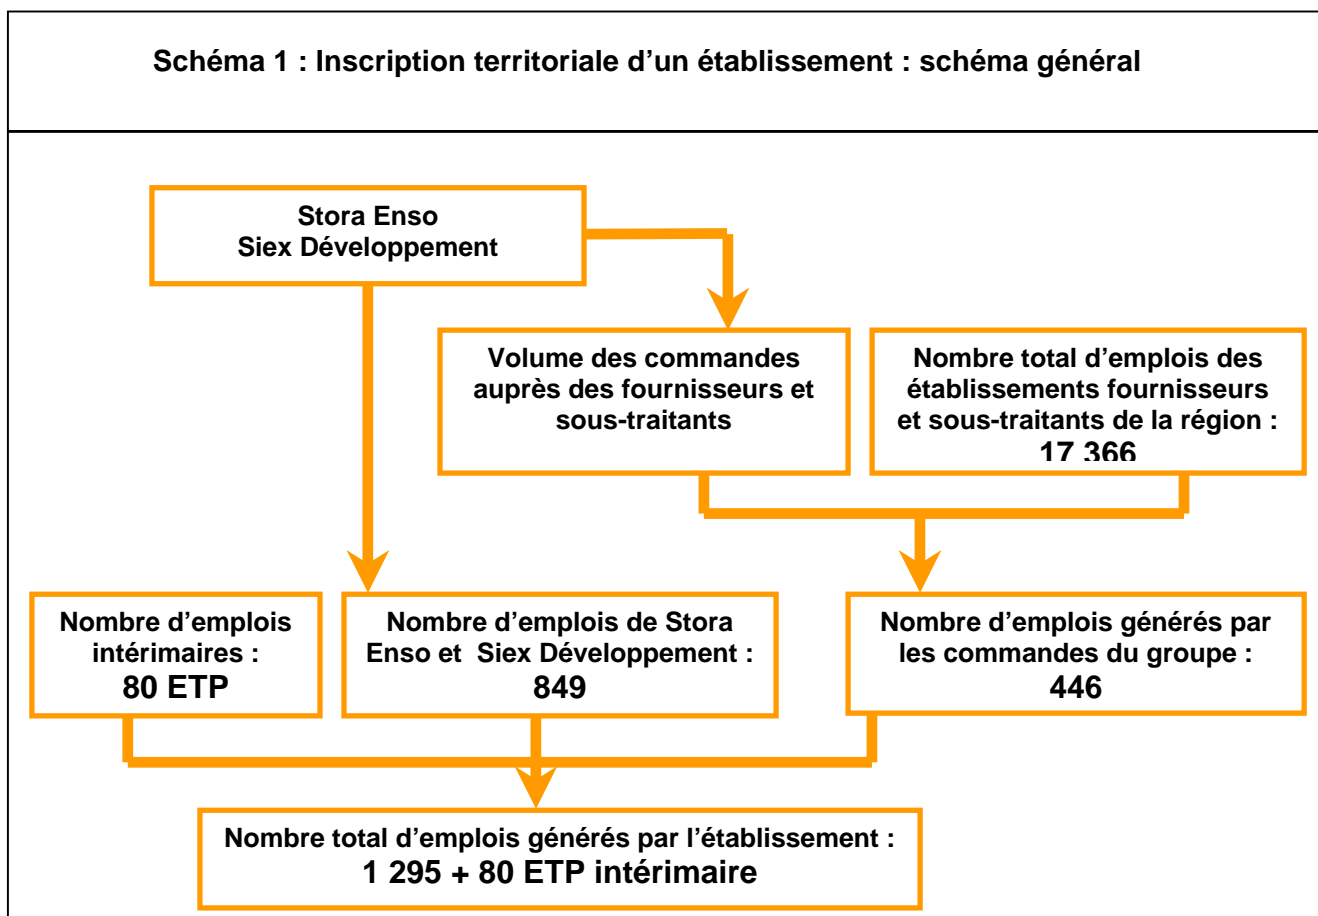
Schéma 1 : Inscription territoriale d'un établissement : schéma général

Stora Enso
Siex Développement

Volume des commandes auprès des fournisseurs et sous-traitants

Nombre total d'emplois des établissements fournisseurs et sous-traitants de la région :
17 366

Nombre d'emplois intérimaires :
80 ETP

Nombre d'emplois de Stora Enso et Siex Développement :
849

Nombre d'emplois générés par les commandes du groupe :
446

Nombre total d'emplois générés par l'établissement :
1 295 + 80 ETP intérimaire